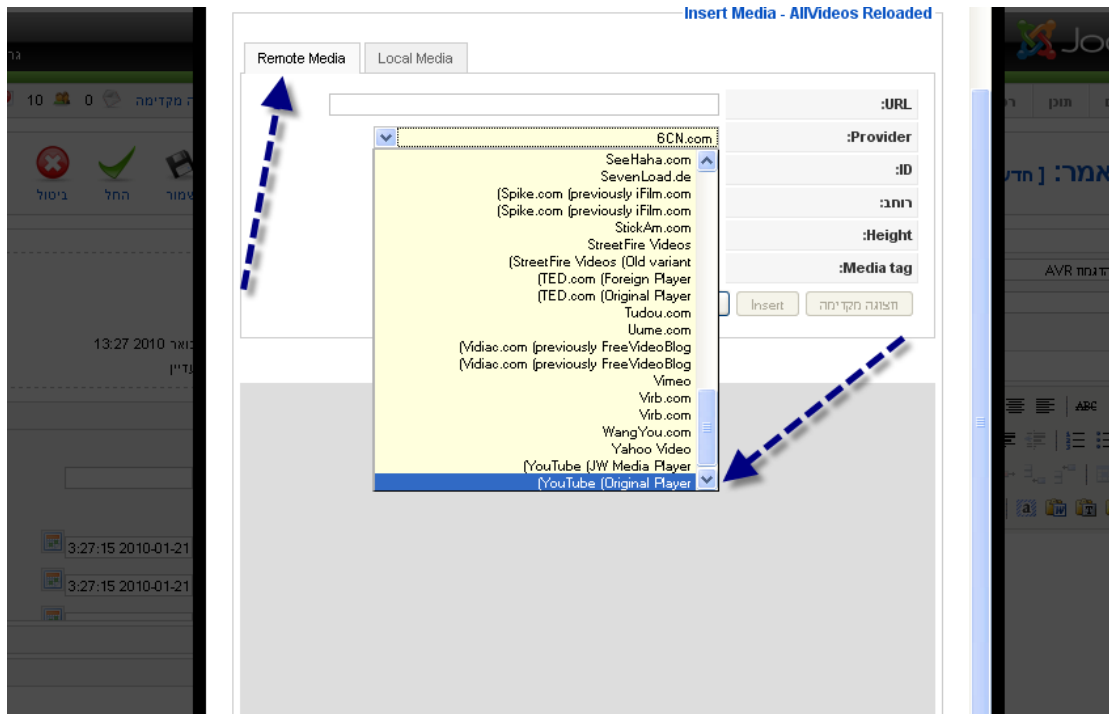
Insert Media - AllVideos Reloaded

Remote Media
Local Media

:URL
:Provider
:ID
רוחב:
:Height
:Media tag

6CN.com
SeeHaha.com
SevenLoad.de
(Spike.com (previously iFilm.com
(Spike.com (previously iFilm.com
StickAm.com
StreetFire Videos
(StreetFire Videos (Old variant
(TED.com (Foreign Player
(TED.com (Original Player
Tudou.com
Uume.com
(Vidiac.com (previously FreeVideoBlog
(Vidiac.com (previously FreeVideoBlog
Vimeo
Virb.com
Virb.com
WangYou.com
Yahoo Video
(YouTube (JW Media Player
(YouTube (Original Player

Insert
תצוגה מקדימה

ה מקדימה 0 10
ביטול
החל
שמור
אמר: [ חדש
13:27 2010 נואר
עדיין
3:27:15 2010-01-21
3:27:15 2010-01-21
תוכן
AVR דוגמה